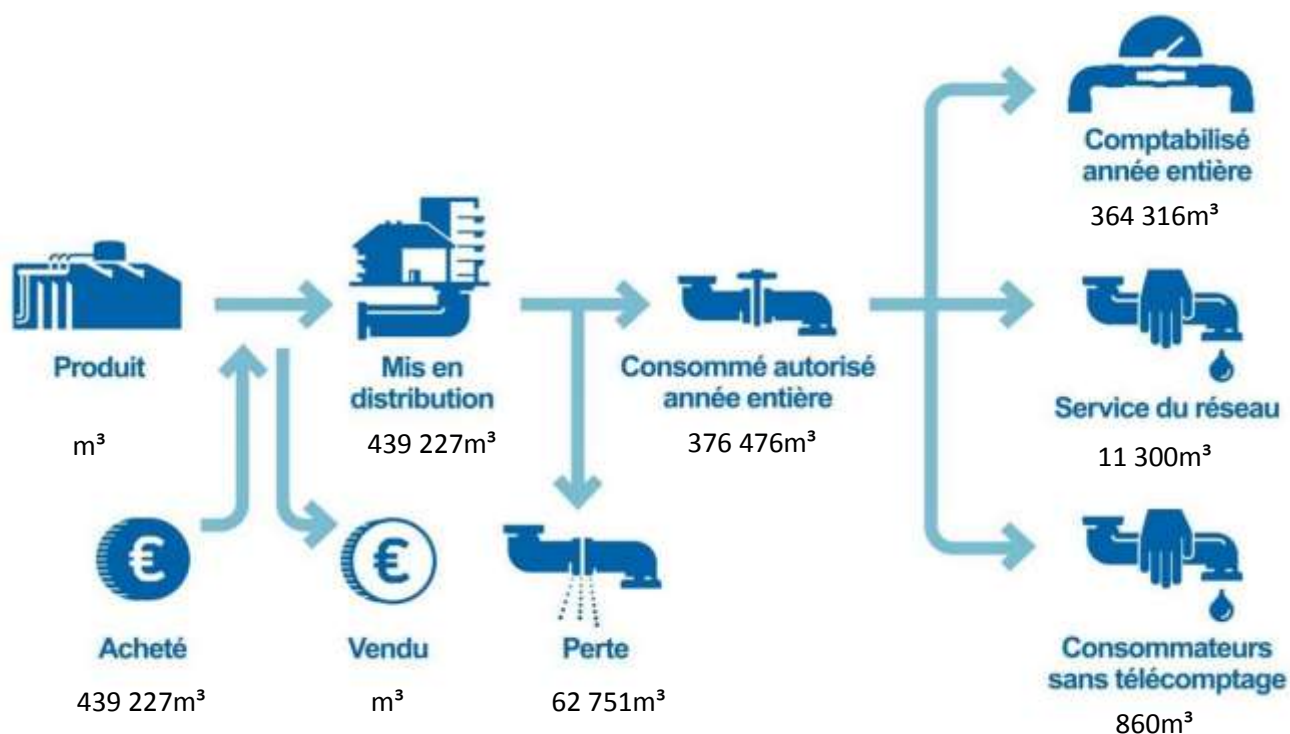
Produit

m³

Acheté

439 227m³

Vendu

m³

Mis en distribution

439 227m³

Perte

62 751m³

Consommé autorisé année entière

376 476m³

Comptabilisé année entière

364 316m³

Service du réseau

11 300m³

Consommateurs sans télécomptage

860m³